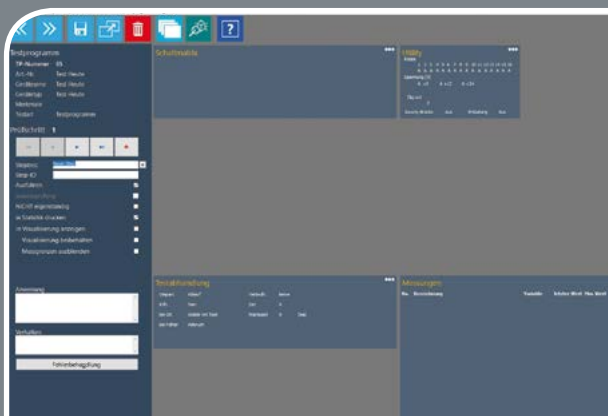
Testprogramm
TP-Nummer 05
Art.-Nr. Test Heute
Gerätname Test Heute
Gerätetyp Test Heute
Merkmale
Testart Testprogramm

Prüfschritt 1

Steptext
Step-ID
Ausführen
AiCHT eigenständig
Ja Statistik drucken
In Visualisierung anzeigen
Visualisierung beibehalten
Messgrenzen ausblenden

Anmerkung

Verhalten

Fehlerbehandlung

Schaltmatrix

Utility

Testablaufsteuerung

Messungen
Nr. Bezeichnung Variable Istwert Min Wert Max Wert